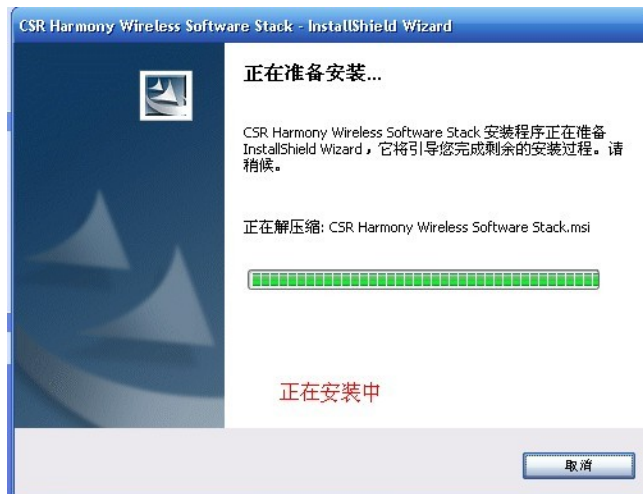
CSR Harmony Wireless Software Stack - InstallShield Wizard

正在准备安装...

CSR Harmony Wireless Software Stack 安装程序正在准备 InstallShield Wizard，它将引导您完成剩余的安装过程。请稍候。

正在解压缩: CSR Harmony Wireless Software Stack.msi

正在安装中

取消